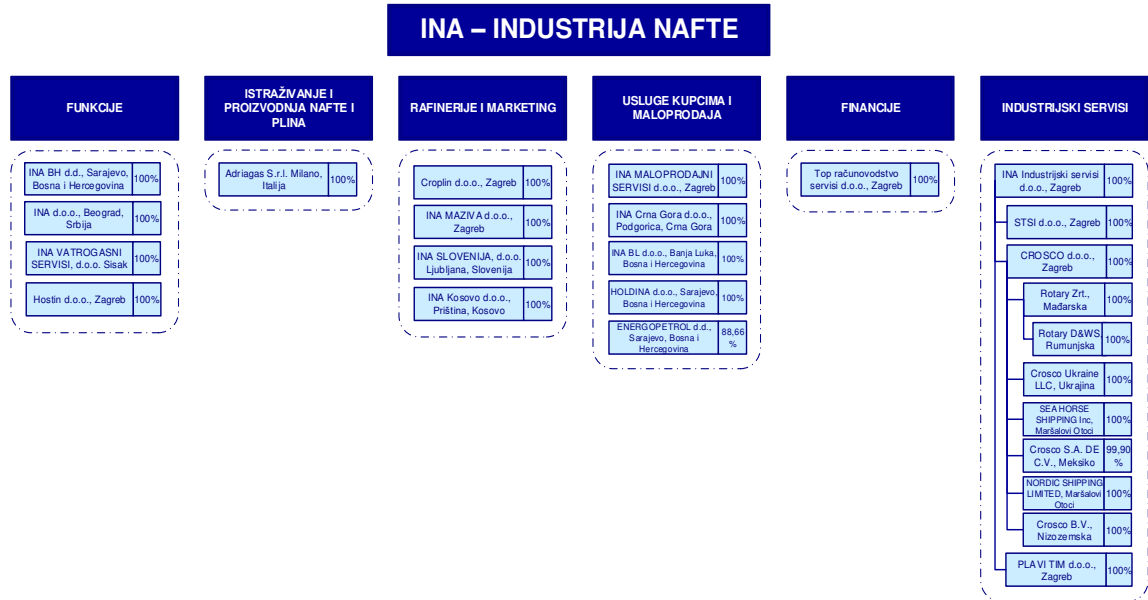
INA – INDUSTRIJA NAFTE

FUNKCIJE

INA BH d.d., Sarajevo, Bosna i Hercegovina 100%

INA d.o.o., Beograd, Srbija 100%

INA VATROGASNI SERVISI, d.o.o. Sisak 100%

Hostin d.o.o., Zagreb 100%

ISTRAŽIVANJE I PROIZVODNJA NAFTE I PLINA

Adriagas S.r.l. Milano, Italija 100%

RAFINERIJE I MARKETING

Croplin d.o.o., Zagreb 100%

INA MAZIVA d.o.o., Zagreb 100%

INA SLOVENIJA, d.o.o. Ljubljana, Slovenija 100%

INA Kosovo d.o.o., Priština, Kosovo 100%

USLUGE KUPCIMA I MALOPRODAJA

INA MALOPRODAJNI SERVISI d.o.o., Zagreb 100%

INA Crna Gora d.o.o., Podgorica, Crna Gora 100%

INA BL d.o.o., Banja Luka, Bosna i Hercegovina 100%

HOLDINA d.o.o., Sarajevo, Bosna i Hercegovina 100%

ENERGOPETROL d.d., Sarajevo, Bosna i Hercegovina 88,66 %

FINANCIJE

Top računovodstvo servisi d.o.o., Zagreb 100%

INDUSTRIJSKI SERVISI

INA Industrijski servisi d.o.o., Zagreb 100%

STSI d.o.o., Zagreb 100%

CROSCO d.o.o., Zagreb 100%

Rotary Zrt., Mađarska 100%

Rotary D&WS Rumunjska 100%

Crosco Ukraine LLC, Ukrajina 100%

SEA HORSE SHIPPING Inc, Maršalovi Otoci 100%

Crosco S.A. DE C.V., Meksiko 99,90 %

NORDIC SHIPPING LIMITED, Maršalovi Otoci 100%

Crosco B.V., Nizozemska 100%

PLAVI TIM d.o.o., Zagreb 100%